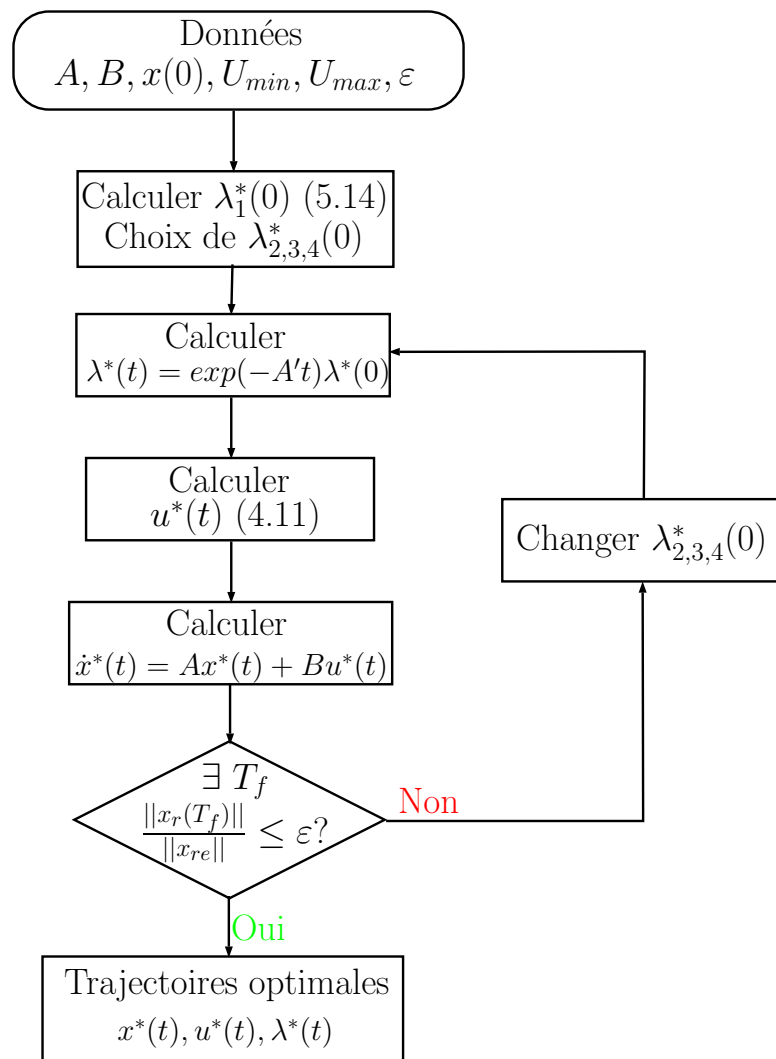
Données
$A, B, x(0), U_{min}, U_{max}, \varepsilon$

Calculer $\lambda_1^*(0)$ (5.14)
Choix de $\lambda_{2,3,4}^*(0)$

Calculer
$\lambda^*(t) = exp(-A't)\lambda^*(0)$

Calculer
$u^*(t)$ (4.11)

Calculer
$\dot{x}^*(t) = Ax^*(t) + Bu^*(t)$

$\exists\ T_f$
$\frac{||x_r(T_f)||}{||x_{re}||} \leq \varepsilon$?

Non

Changer $\lambda_{2,3,4}^*(0)$

Oui

Trajectoires optimales
$x^*(t), u^*(t), \lambda^*(t)$